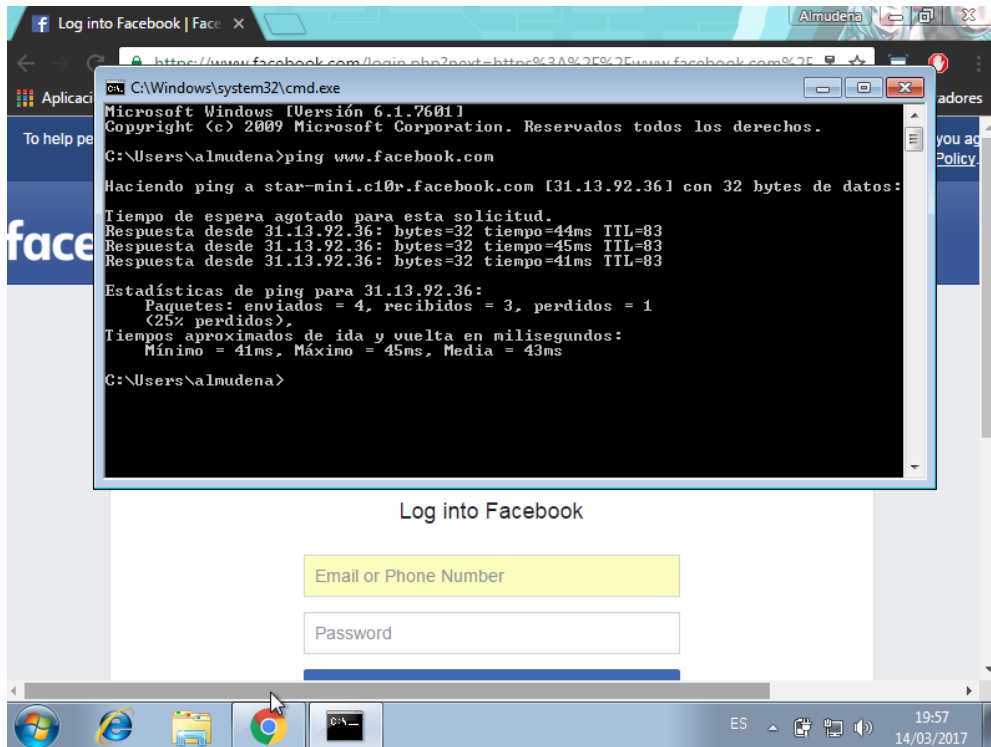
Log into Facebook | Face ×

Almudena

https://www.facebook.com/login.php?next=https%3A%2F%2Fwww.facebook.com%2F

Aplicaci

adores

To help pe

you ag Policy.

face

C:\Windows\system32\cmd.exe

Microsoft Windows [Versión 6.1.7601]
Copyright (c) 2009 Microsoft Corporation. Reservados todos los derechos.

C:\Users\almudena>ping www.facebook.com

Haciendo ping a star-mini.c10r.facebook.com [31.13.92.36] con 32 bytes de datos:

Tiempo de espera agotado para esta solicitud.
Respuesta desde 31.13.92.36: bytes=32 tiempo=44ms TTL=83
Respuesta desde 31.13.92.36: bytes=32 tiempo=45ms TTL=83
Respuesta desde 31.13.92.36: bytes=32 tiempo=41ms TTL=83

Estadísticas de ping para 31.13.92.36:
    Paquetes: enviados = 4, recibidos = 3, perdidos = 1
    (25% perdidos),
Tiempos aproximados de ida y vuelta en milisegundos:
    Mínimo = 41ms, Máximo = 45ms, Media = 43ms

C:\Users\almudena>

Log into Facebook

Email or Phone Number

Password

ES

19:57
14/03/2017